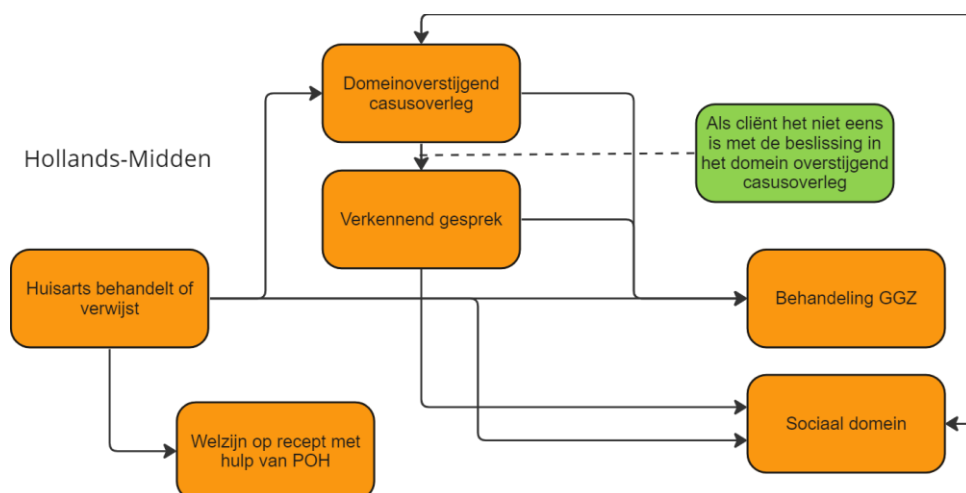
Hollands-Midden

Domeinoverstijgend casusoverleg

Als cliënt het niet eens is met de beslissing in het domein overstijgend casusoverleg

Verkennend gesprek

Huisarts behandelt of verwijst

Behandeling GGZ

Sociaal domein

Welzijn op recept met hulp van POH